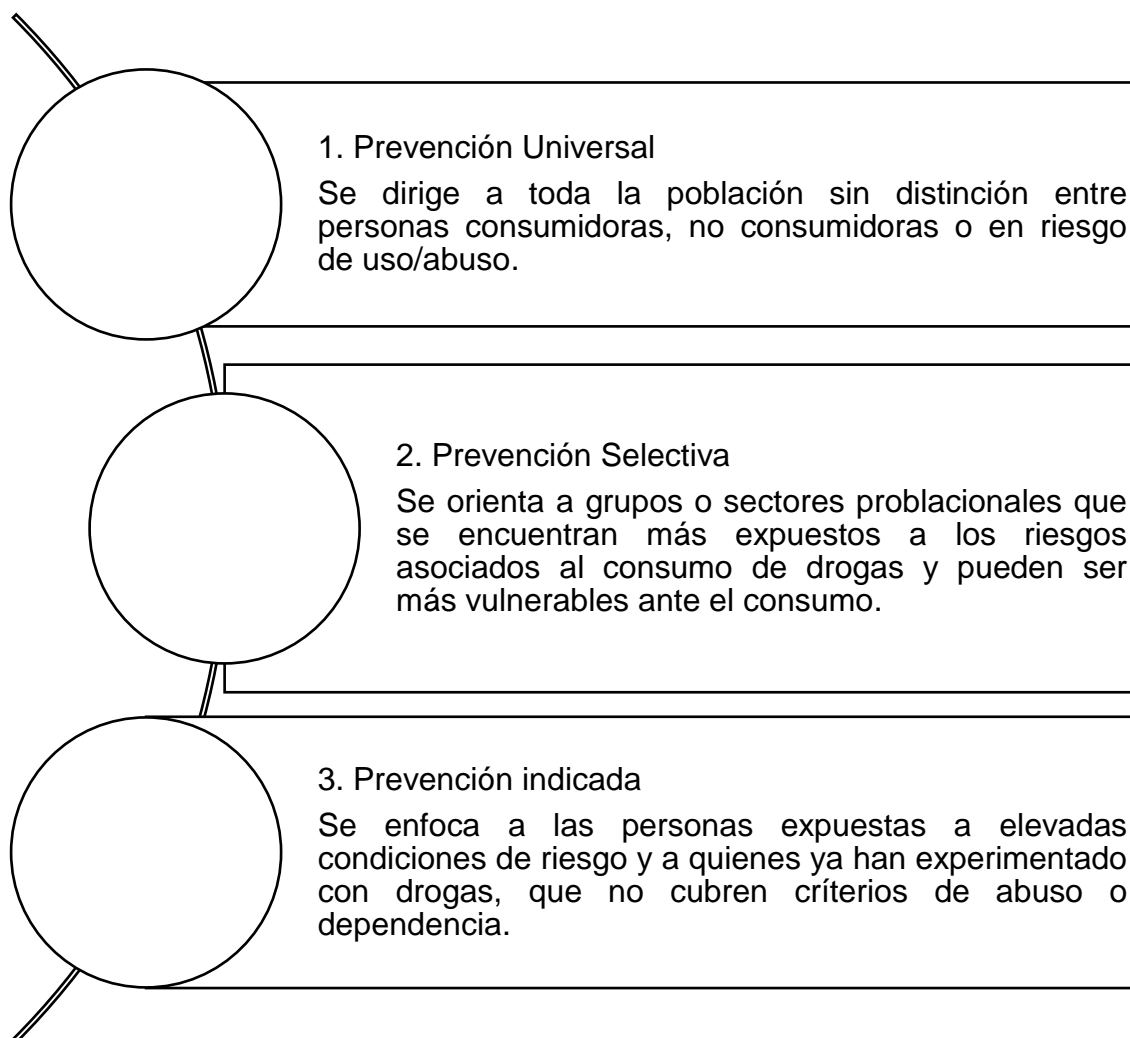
1. Prevención Universal

Se dirige a toda la población sin distinción entre personas consumidoras, no consumidoras o en riesgo de uso/abuso.

2. Prevención Selectiva

Se orienta a grupos o sectores problacionales que se encuentran más expuestos a los riesgos asociados al consumo de drogas y pueden ser más vulnerables ante el consumo.

3. Prevención indicada

Se enfoca a las personas expuestas a elevadas condiciones de riesgo y a quienes ya han experimentado con drogas, que no cubren críterios de abuso o dependencia.